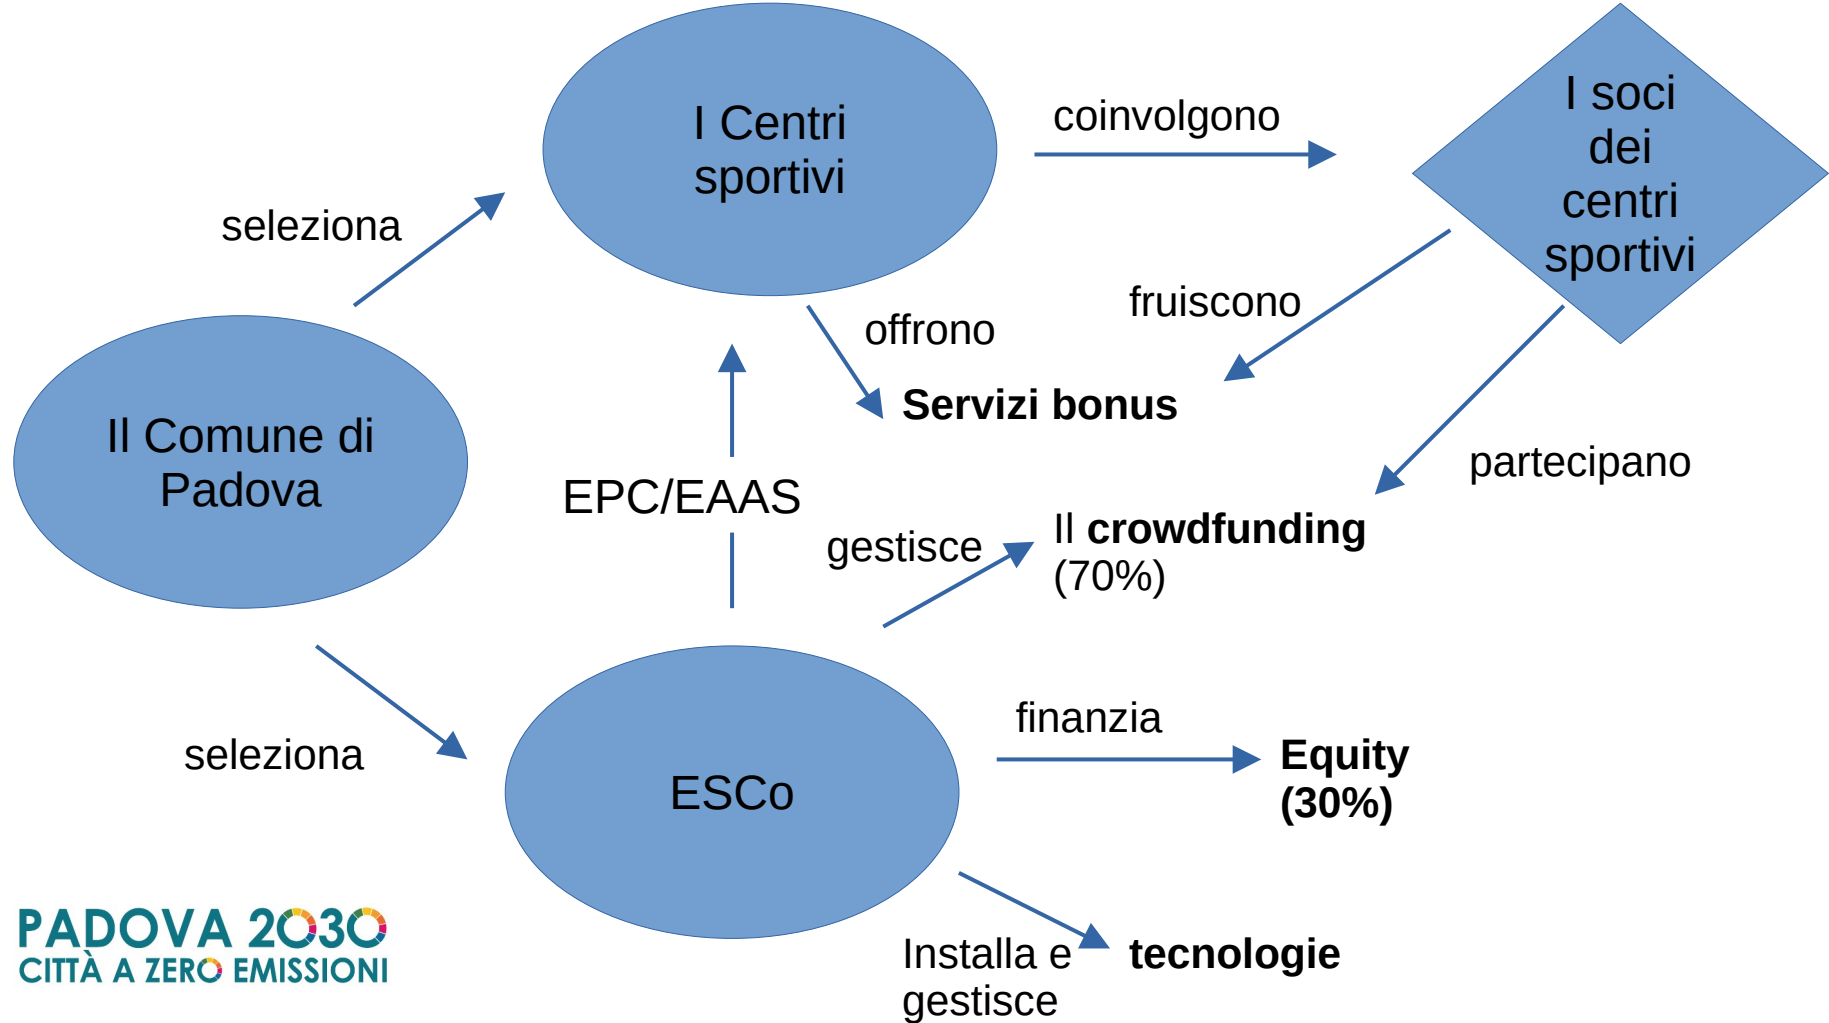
I Centri sportivi

coinvolgono

I soci dei centri sportivi

seleziona

fruiscono

offrono

Servizi bonus

Il Comune di Padova

partecipano

EPC/EAAS

gestisce

Il **crowdfunding** (70%)

seleziona

ESCo

finanzia

**Equity (30%)**

Installa e gestisce

**tecnologie**

PADOVA 2030
CITTÀ A ZERO EMISSIONI